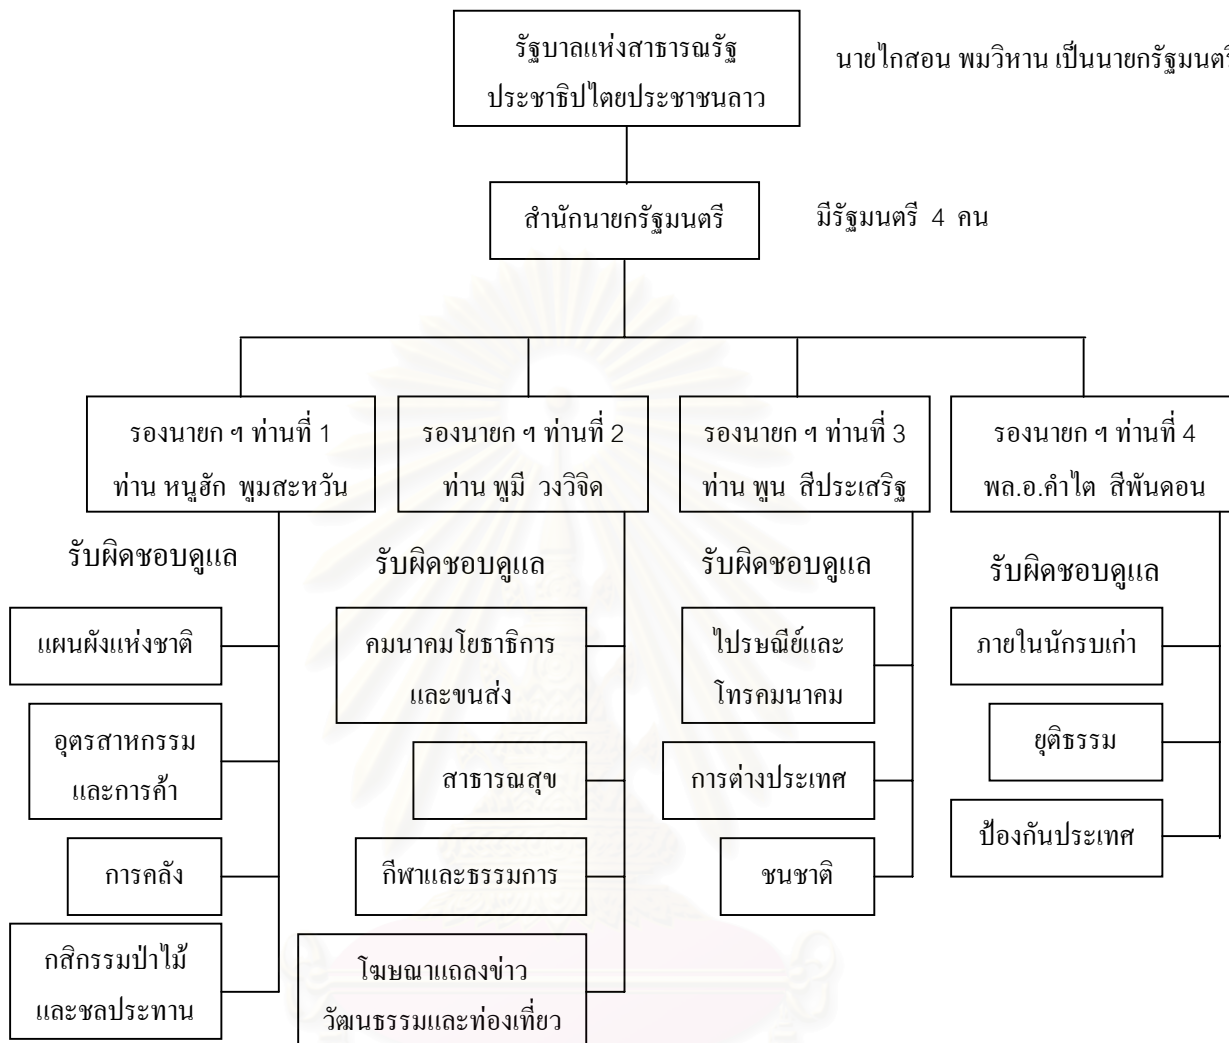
รัฐบาลแห่งสาธารณรัฐประชาธิปไตยประชาชนลาว

นายไกสอน พมวิหาน เป็นนายกรัฐมนตรี

สำนักนายกรัฐมนตรี

มีรัฐมนตรี 4 คน

รองนายก ฯ ท่านที่ 1
ท่าน หนูฮัก พูมสะหวัน

รับผิดชอบดูแล

แผนผังแห่งชาติ

อุตรสาหกรรมและการค้า

การคลัง

กสิกรรมป่าไม้และชลประทาน

รองนายก ฯ ท่านที่ 2
ท่าน พูมี วงวิจิด

รับผิดชอบดูแล

คมนาคมโยธาธิการและขนส่ง

สาธารณสุข

กีฬาและธรรมการ

โฆษณาแถลงข่าววัฒนธรรมและท่องเที่ยว

รองนายก ฯ ท่านที่ 3
ท่าน พูน สีประเสริฐ

รับผิดชอบดูแล

ไปรษณีย์และโทรคมนาคม

การต่างประเทศ

ชนชาติ

รองนายก ฯ ท่านที่ 4
พล.อ.คำไต สีพันดอน

รับผิดชอบดูแล

ภายในนักรบเก่า

ยุติธรรม

ป้องกันประเทศ